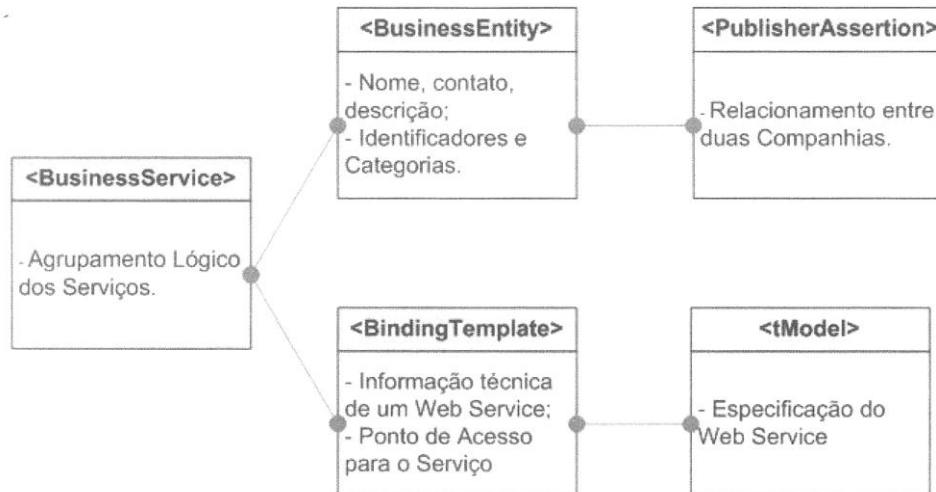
<BusinessEntity>

- Nome, contato, descrição;
- Identificadores e Categorias.

<PublisherAssertion>

- Relacionamento entre duas Companhias.

<BusinessService>

- Agrupamento Lógico dos Serviços.

<BindingTemplate>

- Informação técnica de um Web Service;
- Ponto de Acesso para o Serviço

<tModel>

- Especificação do Web Service